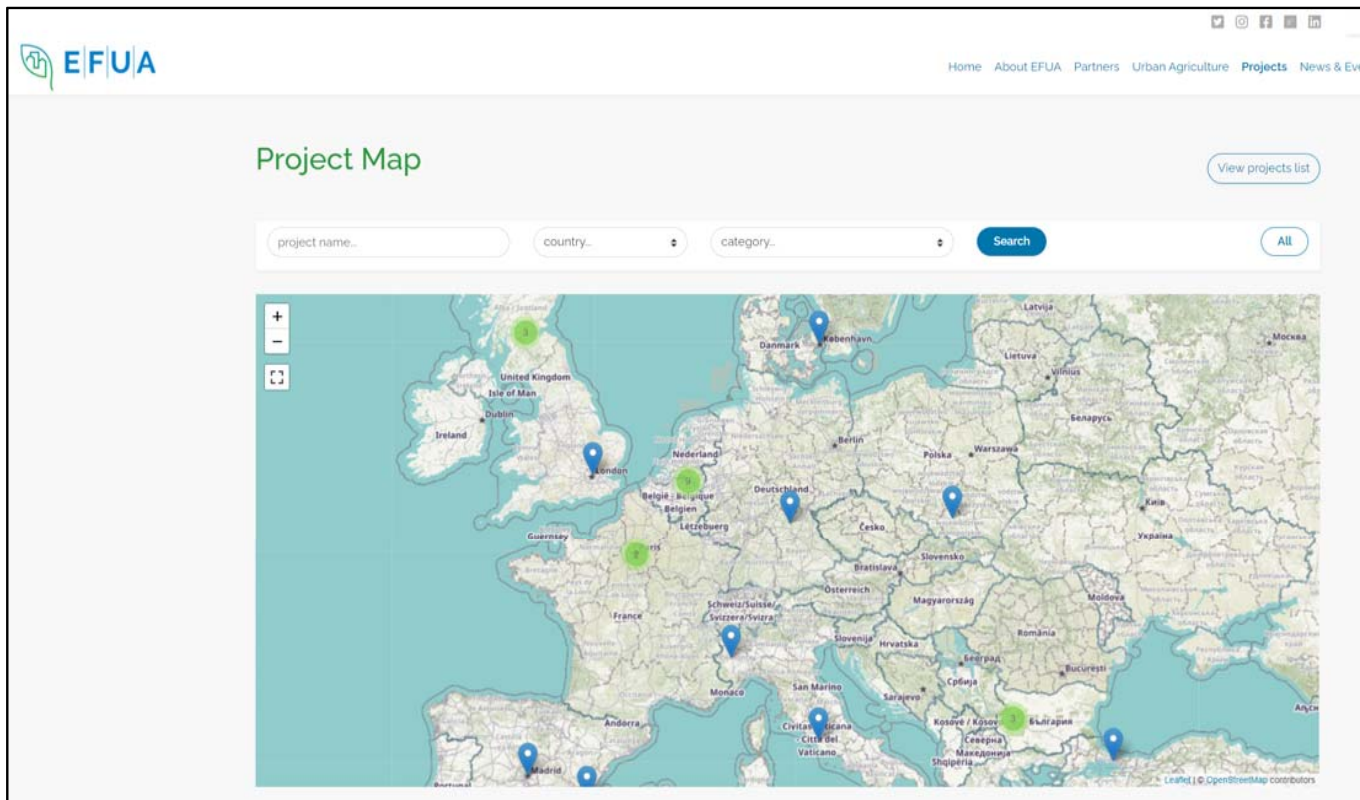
EFUA

Home About EFUA Partners Urban Agriculture Projects News & Ev

Project Map

View projects list

project name...

country...

category...

Search

All

+
−

3
United Kingdom
Isle of Man
Dublin
Ireland
London
Danmark
København
Latvija
Lietuva
Vilnius
Москва
Беларусь
Nederland
9
België - Belgique
Belgien
Lëtzebuerg
Berlin
Deutschland
Polska
Warszawa
Київ
Україна
Guernsey
2
Paris
Česko
Slovensko
Bratislava
Österreich
Magyarország
Moldova
France
Schweiz/Suisse/Svizzera/Svizra
Slovenija
Hrvatska
România
Београд
București
Србија
Monaco
San Marino
Sarajevo
Andorra
Città del Vaticano
Kosovo / Kosova
3
България
Северна Македонија
Shqipëria
Madrid
Portugal

Leaflet | © OpenStreetMap contributors